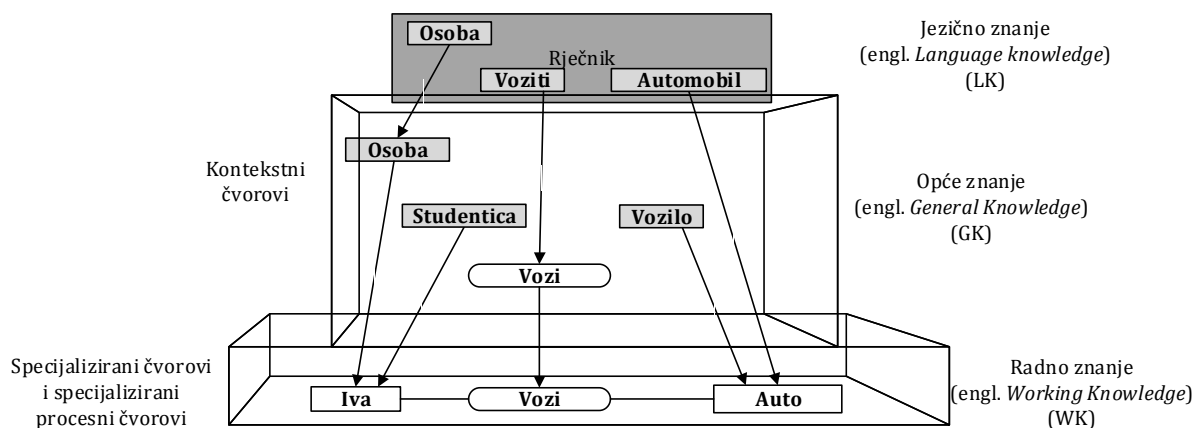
Osoba

Rječnik

Voziti

Automobil

Jezično znanje (engl. *Language knowledge*) (LK)

Kontekstni čvorovi

Osoba

Opće znanje (engl. *General Knowledge*) (GK)

Studentica

Vozilo

Vozi

Specijalizirani čvorovi i specijalizirani procesni čvorovi

Iva

Vozi

Auto

Radno znanje (engl. *Working Knowledge*) (WK)